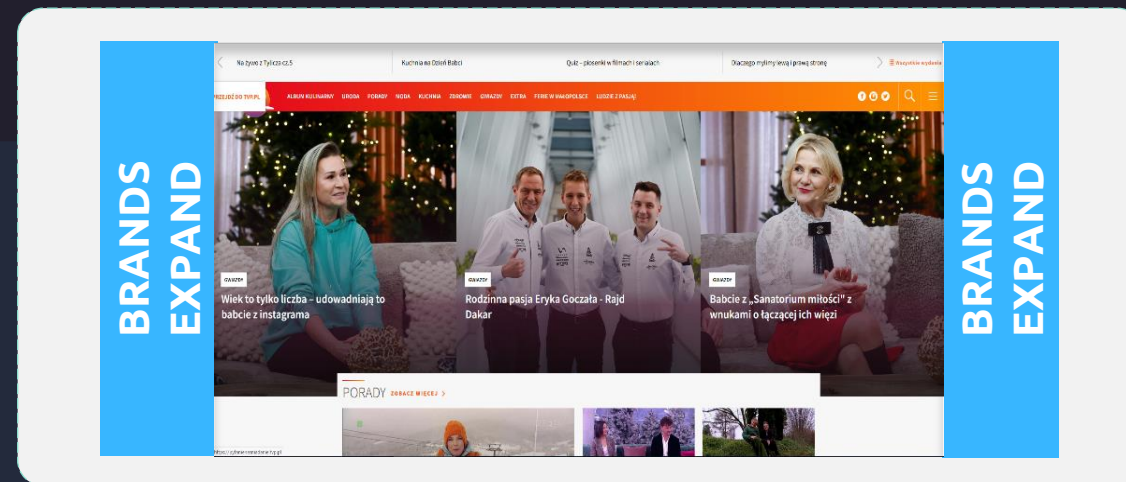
BRANDS EXPAND

Na żywo z Tylicza cz.5

Kuchnia na Dzień Babci

Quiz - piosenki w filmach i serialach

Dlaczego mylimy lewą i prawą stronę

Wszystkie wydania

PRZEJDŹ DO TVN.PL

ALBUM KULINARNY URODA PORADY MODA KUCHNIA ZDROWIE GWIAZDY EXTRA FERIE W MAŁOPOLSCE LUDZIE Z PASJĄ

GWIAZDY

Wiek to tylko liczba - udowadniają to babcie z instagrama

GWIAZDY

Rodzinna pasja Eryka Goczała - Rajd Dakar

GWIAZDY

Babcie z „Sanatorium miłości" z wnukami o łączącej ich więzi

PORADY ZOBACZ WIĘCEJ >

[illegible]

BRANDS EXPAND